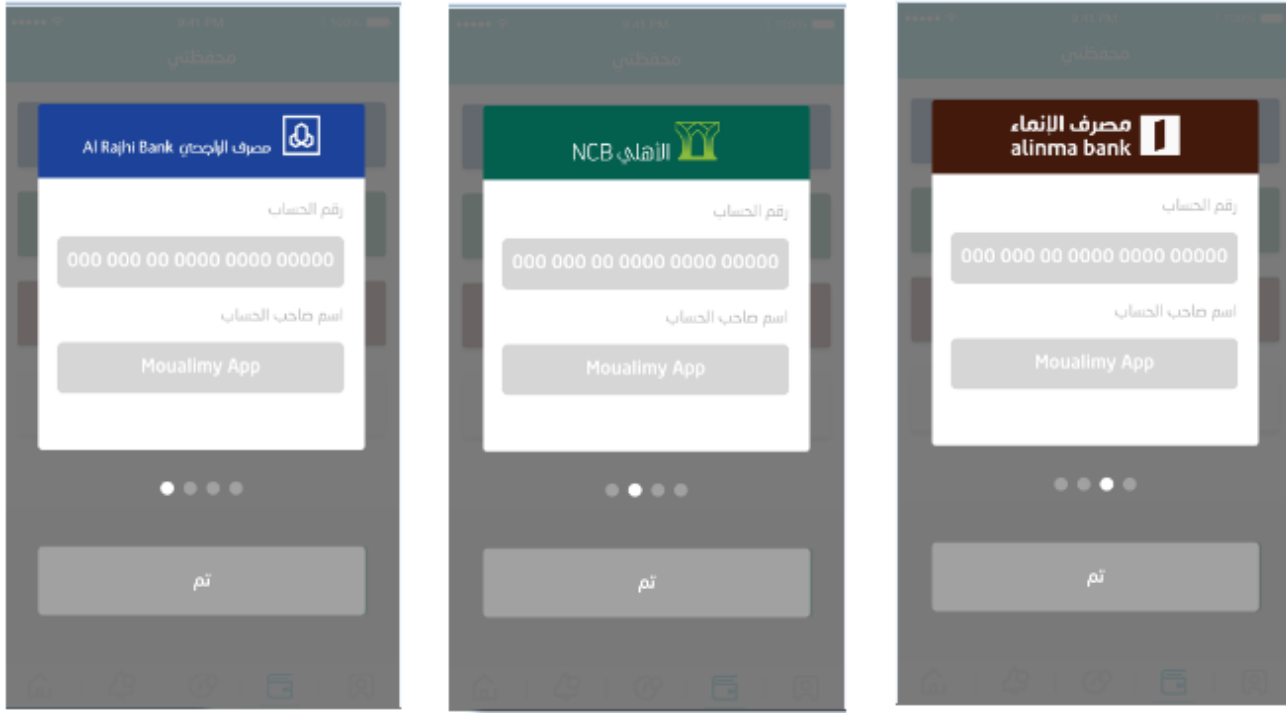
محفظتي

Al Rajhi Bank مصرف الراجحي

رقم الحساب

000 000 00 0000 0000 00000

اسم صاحب الحساب

Moualimy App

تم

محفظتي

NCB الأهلي

رقم الحساب

000 000 00 0000 0000 00000

اسم صاحب الحساب

Moualimy App

تم

محفظتي

مصرف الإنماء alinma bank

رقم الحساب

000 000 00 0000 0000 00000

اسم صاحب الحساب

Moualimy App

تم